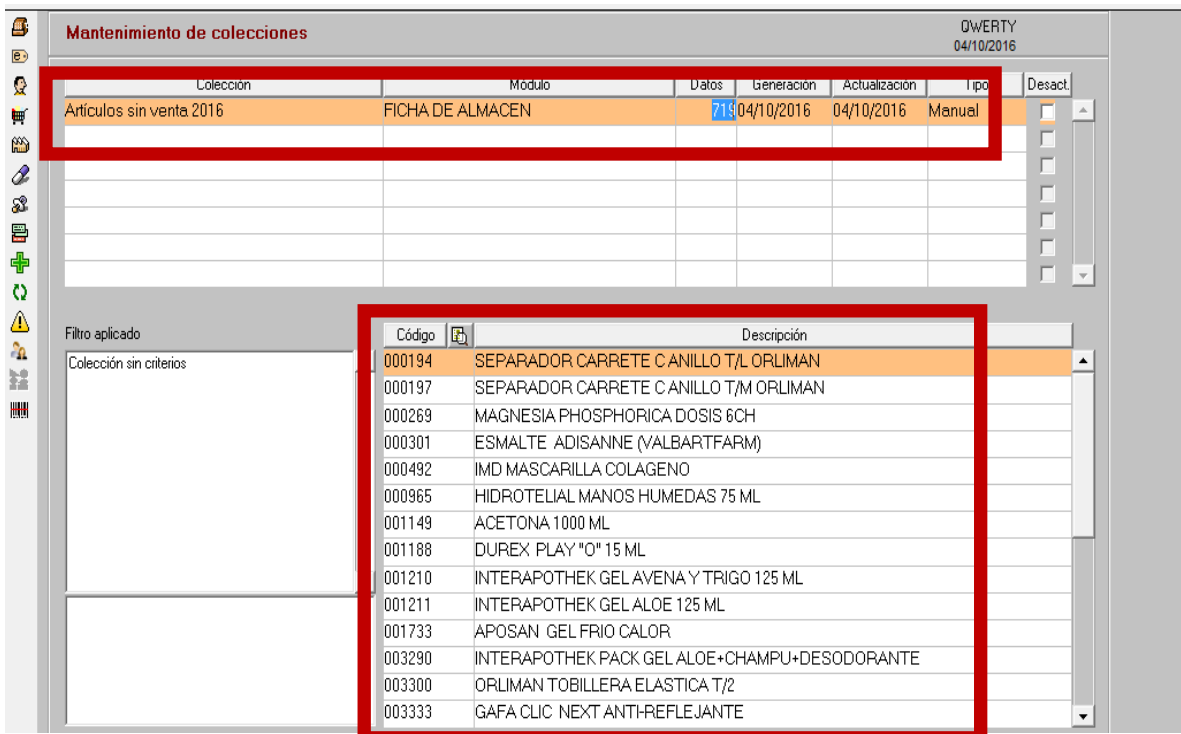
Mantenimiento de colecciones

QWERTY
04/10/2016

| Colección | Módulo | Datos | Generación | Actualización | Tipo | Desact. |
|---|---|---|---|---|---|---|
| Artículos sin venta 2016 | FICHA DE ALMACEN | 71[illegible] | 04/10/2016 | 04/10/2016 | Manual | |

Filtro aplicado

Colección sin criterios

| Código | Descripción |
|---|---|
| 000194 | SEPARADOR CARRETE C ANILLO T/L ORLIMAN |
| 000197 | SEPARADOR CARRETE C ANILLO T/M ORLIMAN |
| 000269 | MAGNESIA PHOSPHORICA DOSIS 6CH |
| 000301 | ESMALTE ADISANNE (VALBARTFARM) |
| 000492 | IMD MASCARILLA COLAGENO |
| 000965 | HIDROTELIAL MANOS HUMEDAS 75 ML |
| 001149 | ACETONA 1000 ML |
| 001188 | DUREX PLAY "O" 15 ML |
| 001210 | INTERAPOTHEK GEL AVENA Y TRIGO 125 ML |
| 001211 | INTERAPOTHEK GEL ALOE 125 ML |
| 001733 | APOSAN GEL FRIO CALOR |
| 003290 | INTERAPOTHEK PACK GEL ALOE+CHAMPU+DESODORANTE |
| 003300 | ORLIMAN TOBILLERA ELASTICA T/2 |
| 003333 | GAFA CLIC NEXT ANTI-REFLEJANTE |